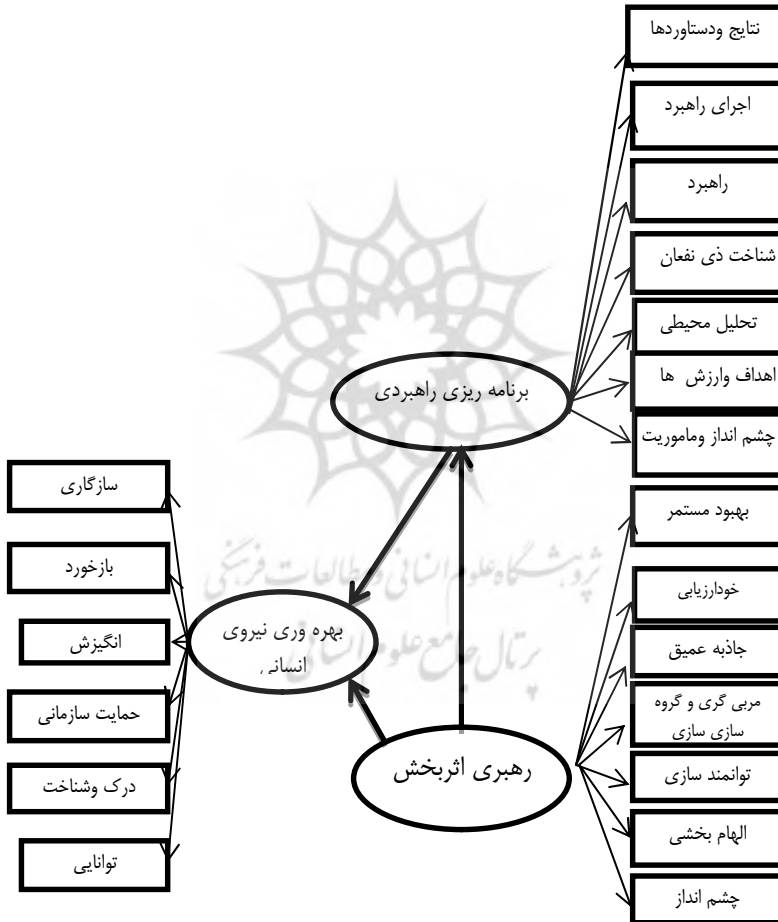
نتایج ودستاوردها

اجرای راهبرد

راهبرد

شناخت ذی نفعان

تحلیل محیطی

اهداف وارزش ها

چشم انداز وماموریت

برنامه ریزی راهبردی

سازگاری

بازخورد

انگیزش

حمایت سازمانی

درک وشناخت

توانایی

بهره وری نیروی انسانی

بهبود مستمر

خودارزیابی

جاذبه عمیق

مربی گری و گروه سازی سازی

توانمند سازی

الهام بخشی

چشم انداز

رهبری اثربخش

پژوهشگاه علوم انسانی و مطالعات فرهنگی
پرتال جامع علوم انسانی